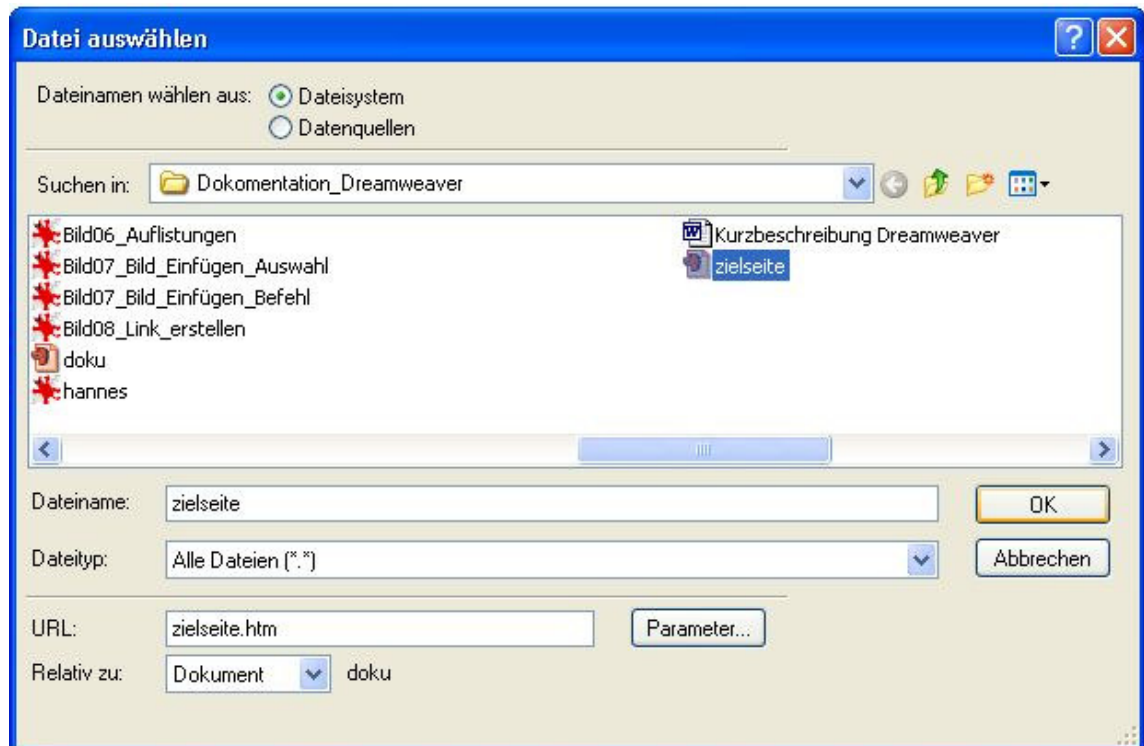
Datei auswählen

Dateinamen wählen aus: Dateisystem
Datenquellen

Suchen in: Dokomentation_Dreamweaver

Bild06_Auflistungen
Bild07_Bild_Einfügen_Auswahl
Bild07_Bild_Einfügen_Befehl
Bild08_Link_erstellen
doku
hannes
Kurzbeschreibung Dreamweaver
zielseite

Dateiname: zielseite
OK
Dateityp: Alle Dateien (*.*)
Abbrechen

URL: zielseite.htm
Parameter...
Relativ zu: Dokument doku